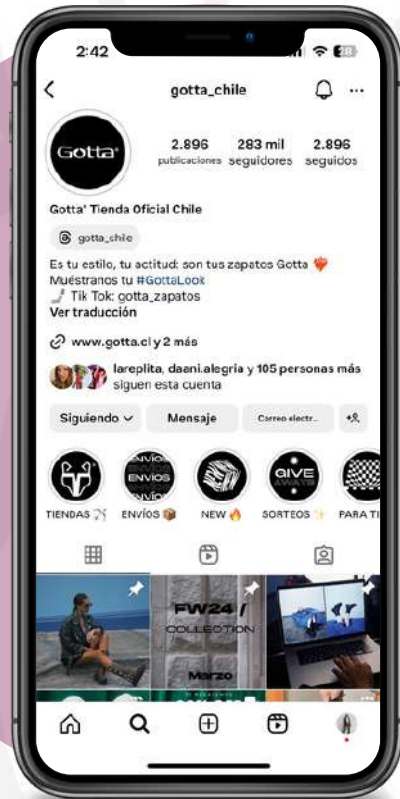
2:42

gotta_chile

Gotta®

2.896 publicaciones
283 mil seguidores
2.896 seguidos

Gotta' Tienda Oficial Chile

gotta_chile

Es tu estilo, tu actitud: son tus zapatos Gotta ❤️
Muéstranos tu #GottaLook
Tik Tok: gotta_zapatos
Ver traducción

www.gotta.cl y 2 más

lareplita, daani.alegria y 105 personas más siguen esta cuenta

Siguiendo
Mensaje
Correo electr...

ENVÍOS ENVÍOS ENVÍOS
GIVE AWAYS

TIENDAS
ENVÍOS
NEW
SORTEOS
PARA TI

FW24 / COLLECTION
Marzo